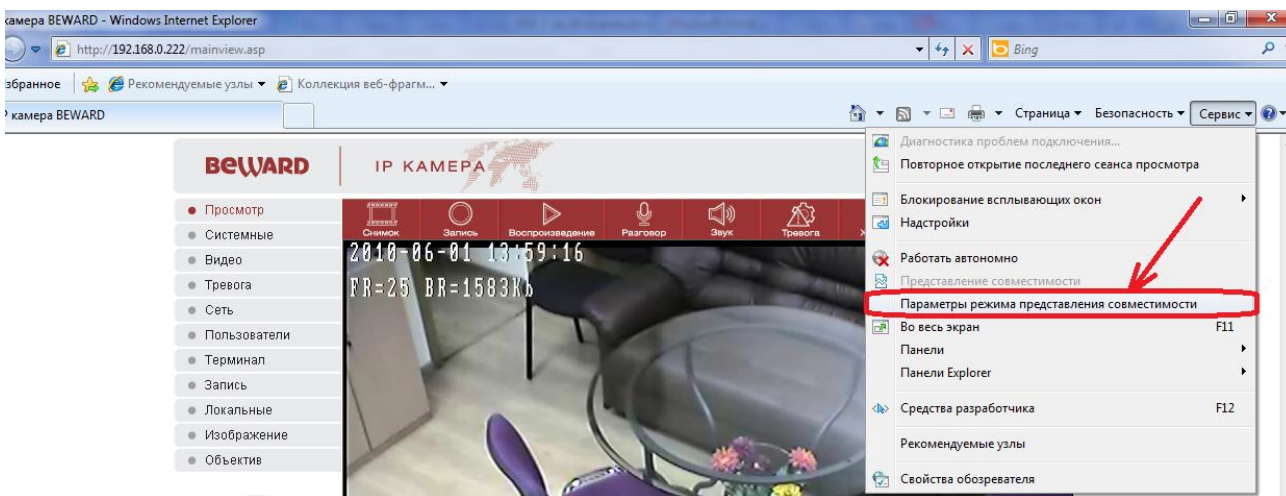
камера BEWARD - Windows Internet Explorer
http://192.168.0.222/mainview.asp
Bing
збранное Рекомендуемые узлы ▾ Коллекция веб-фрагм... ▾
камера BEWARD
Страница ▾ Безопасность ▾ Сервис ▾

BEWARD IP КАМЕРА

● Просмотр
● Системные
● Видео
● Тревога
● Сеть
● Пользователи
● Терминал
● Запись
● Локальные
● Изображение
● Объектив

Снимок Запись Воспроизведение Разговор Звук Тревога

2010-06-01 13:59:16
FR=25 BR=1583Kb

Диагностика проблем подключения...
Повторное открытие последнего сеанса просмотра
Блокирование всплывающих окон
Надстройки
Работать автономно
Представление совместимости
Параметры режима представления совместимости
Во весь экран F11
Панели
Панели Explorer
Средства разработчика F12
Рекомендуемые узлы
Свойства обозревателя